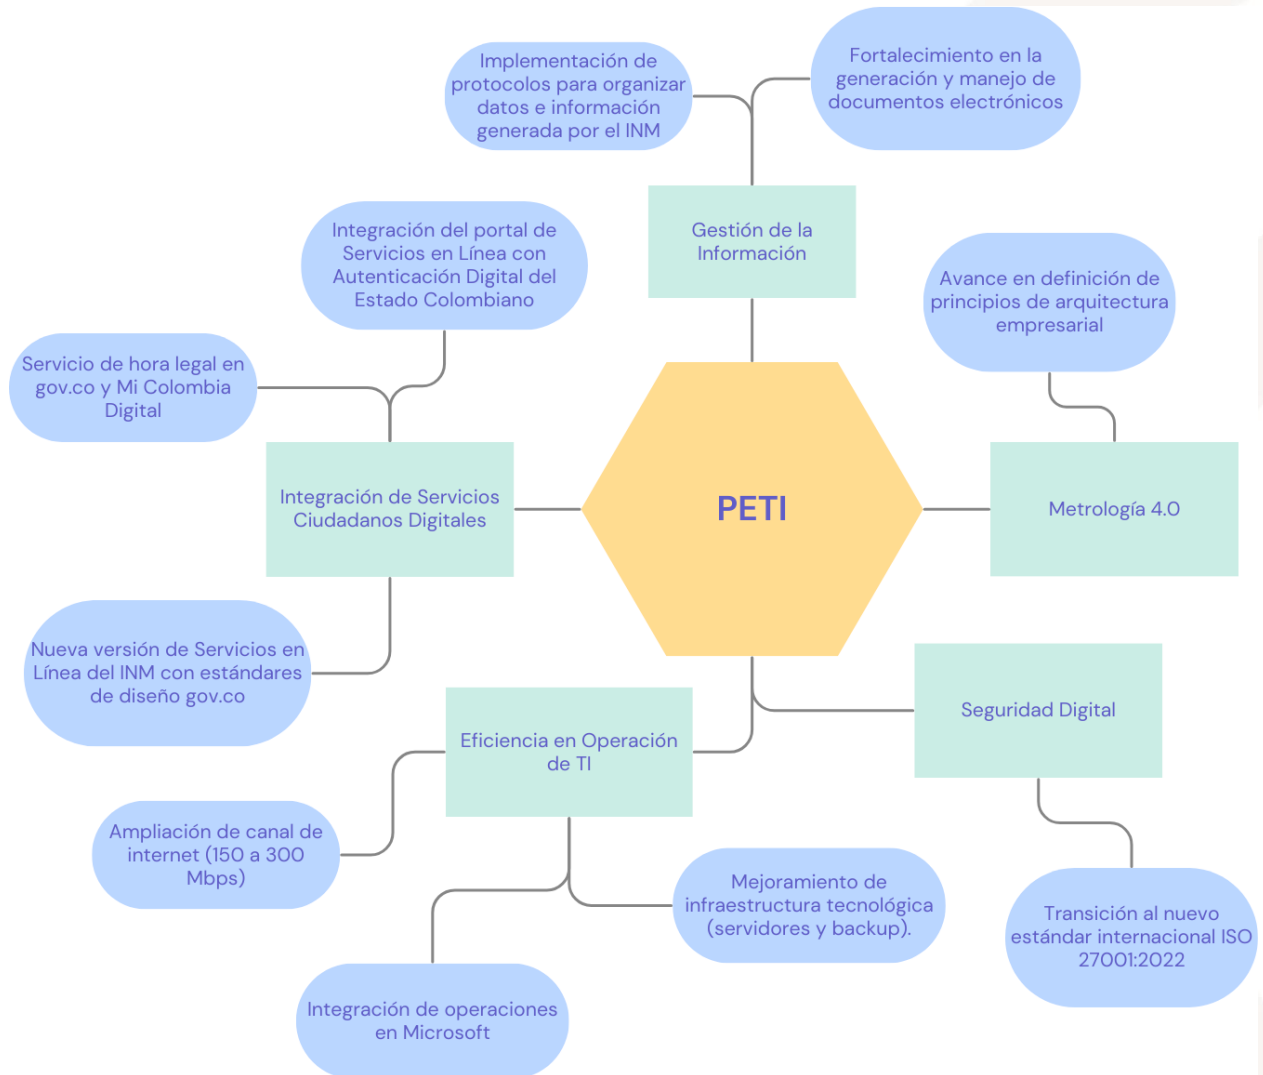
Implementación de protocolos para organizar datos e información generada por el INM

Fortalecimiento en la generación y manejo de documentos electrónicos

Gestión de la Información

Integración del portal de Servicios en Línea con Autenticación Digital del Estado Colombiano

Avance en definición de principios de arquitectura empresarial

Servicio de hora legal en gov.co y Mi Colombia Digital

Integración de Servicios Ciudadanos Digitales

PETI

Metrología 4.0

Nueva versión de Servicios en Línea del INM con estándares de diseño gov.co

Seguridad Digital

Eficiencia en Operación de TI

Ampliación de canal de internet (150 a 300 Mbps)

Mejoramiento de infraestructura tecnológica (servidores y backup).

Transición al nuevo estándar internacional ISO 27001:2022

Integración de operaciones en Microsoft